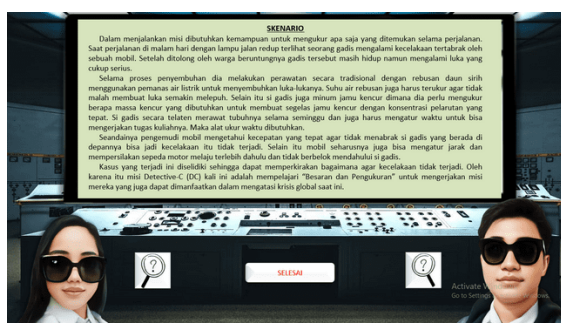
SKENARIO

Dalam menjalankan misi dibutuhkan kemampuan untuk mengukur apa saja yang ditemukan selama perjalanan. Saat perjalanan di malam hari dengan lampu jalan redup terlihat seorang gadis mengalami kecelakaan tertabrak oleh sebuah mobil. Setelah ditolong oleh warga beruntungnya gadis tersebut masih hidup namun mengalami luka yang cukup serius.

Selama proses penyembuhan dia melakukan perawatan secara tradisional dengan rebusan daun sirih menggunakan pemanas air listrik untuk menyembuhkan luka-lukanya. Suhu air rebusan juga harus terukur agar tidak malah membuat luka semakin melepuh. Selain itu si gadis juga minum jamu kencur dimana dia perlu mengukur berapa massa kencur yang dibutuhkan untuk membuat segelas jamu kencur dengan konsentrasi pelarutan yang tepat. Si gadis secara telaten merawat tubuhnya selama seminggu dan juga harus mengatur waktu untuk bisa mengerjakan tugas kuliahnya. Maka alat ukur waktu dibutuhkan.

Seandainya pengemudi mobil mengetahui kecepatan yang tepat agar tidak menabrak si gadis yang berada di depannya bisa jadi kecelakaan itu tidak terjadi. Selain itu mobil seharusnya juga bisa mengatur jarak dan mempersilakan sepeda motor melaju terlebih dahulu dan tidak berbelok mendahului si gadis.

Kasus yang terjadi ini diselidiki sehingga dapat memperkirakan bagaimana agar kecelakaan tidak terjadi. Oleh karena itu misi Detective-C (DC) kali ini adalah mempelajari "Besaran dan Pengukuran" untuk mengerjakan misi mereka yang juga dapat dimanfaatkan dalam mengatasi krisis global saat ini.

SELESAI

Activate W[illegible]
Go to Settings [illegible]